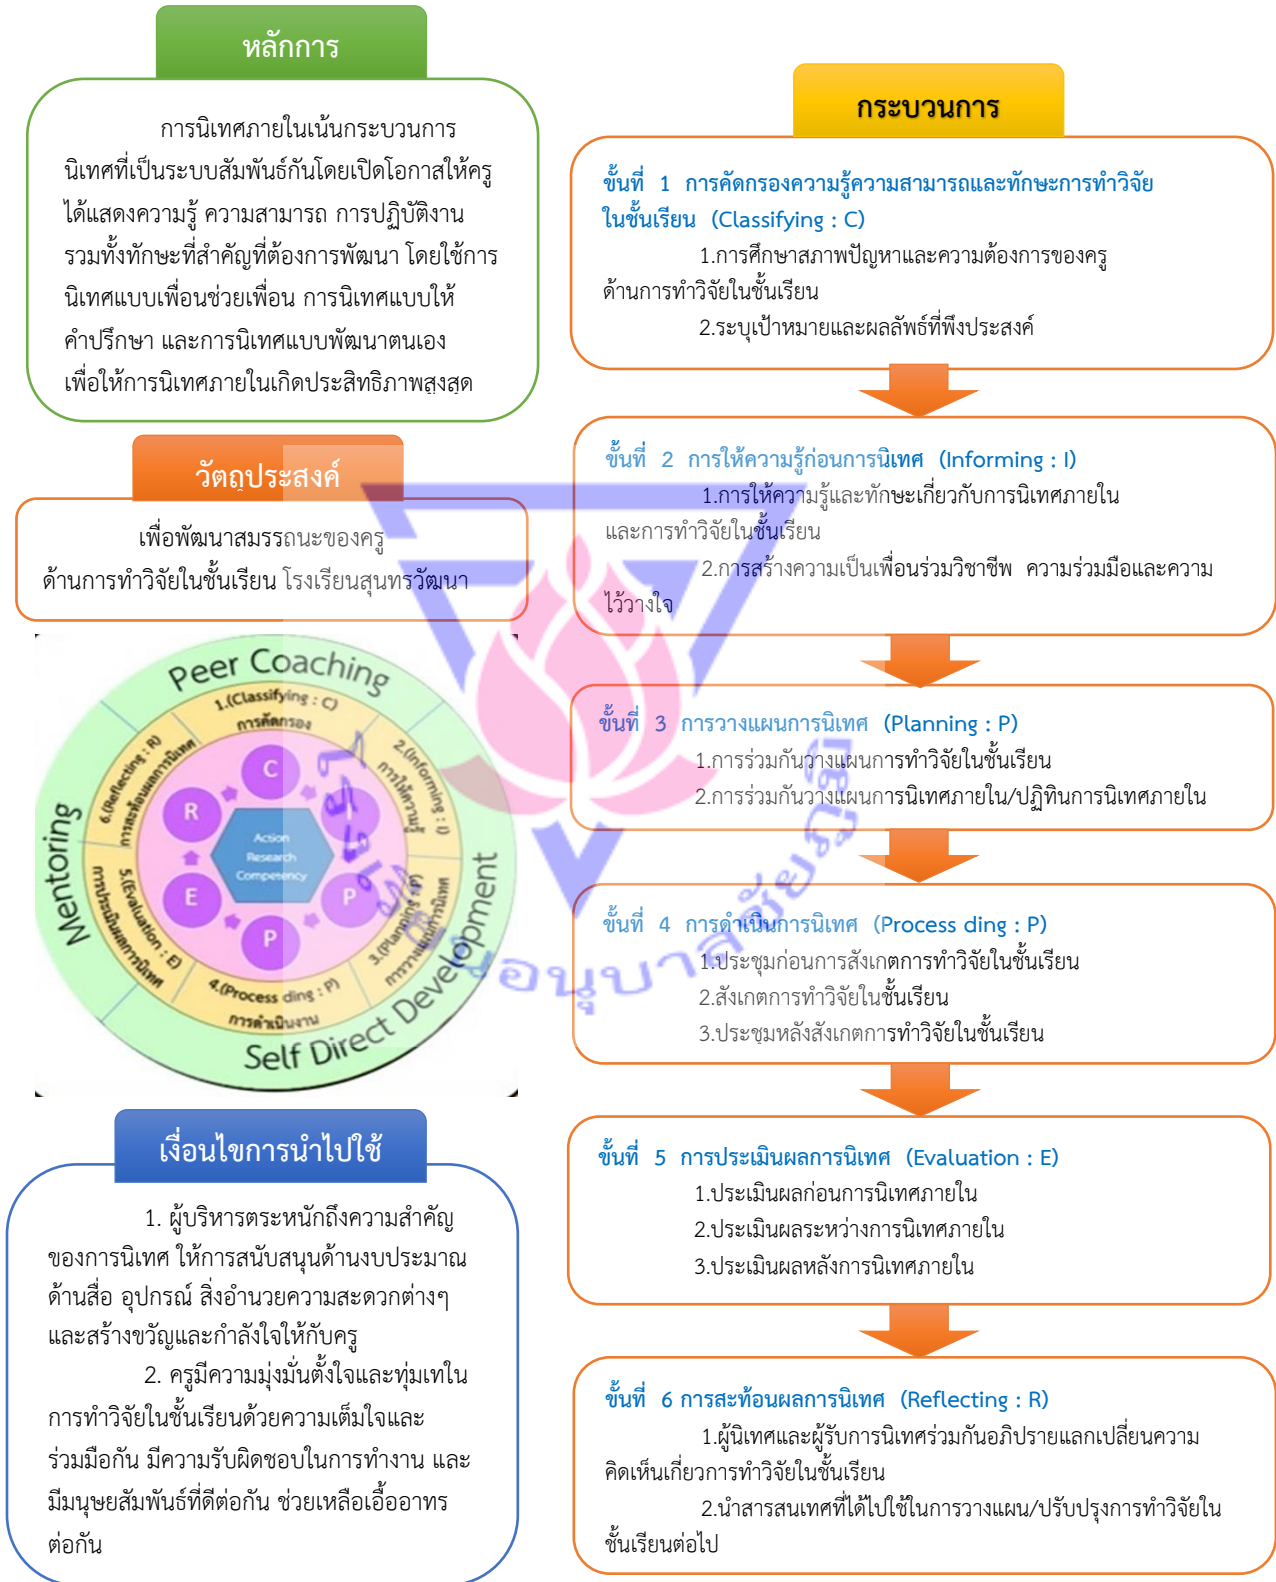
หลักการ

การนิเทศภายในเน้นกระบวนการนิเทศที่เป็นระบบสัมพันธ์กันโดยเปิดโอกาสให้ครูได้แสดงความรู้ ความสามารถ การปฏิบัติงาน รวมทั้งทักษะที่สำคัญที่ต้องการพัฒนา โดยใช้การนิเทศแบบเพื่อนช่วยเพื่อน การนิเทศแบบให้คำปรึกษา และการนิเทศแบบพัฒนาตนเอง เพื่อให้การนิเทศภายในเกิดประสิทธิภาพสูงสุด

วัตถุประสงค์

เพื่อพัฒนาสมรรถนะของครูด้านการทำวิจัยในชั้นเรียน โรงเรียนสุนทรวัฒนา

Peer Coaching
1.(Classifying : C) การคัดกรอง
2.(Informing : I) การให้ความรู้
3.(Planning : P) การวางแผนการนิเทศ
4.(Process ding : P) การดำเนินงาน
5.(Evaluation : E) การประเมินผลการนิเทศ
6.(Reflecting : R) การสะท้อนผลการนิเทศ
C
I
P
P
E
R
Action Research Competency
Mentoring
Self Direct Development

เงื่อนไขการนำไปใช้

1. ผู้บริหารตระหนักถึงความสำคัญของการนิเทศ ให้การสนับสนุนด้านงบประมาณ ด้านสื่อ อุปกรณ์ สิ่งอำนวยความสะดวกต่างๆ และสร้างขวัญและกำลังใจให้กับครู

2. ครูมีความมุ่งมั่นตั้งใจและทุ่มเทในการทำวิจัยในชั้นเรียนด้วยความเต็มใจและร่วมมือกัน มีความรับผิดชอบในการทำงาน และมีมนุษยสัมพันธ์ที่ดีต่อกัน ช่วยเหลือเอื้ออาทรต่อกัน

กระบวนการ

ขั้นที่ 1 การคัดกรองความรู้ความสามารถและทักษะการทำวิจัยในชั้นเรียน (Classifying : C)
1.การศึกษาสภาพปัญหาและความต้องการของครูด้านการทำวิจัยในชั้นเรียน
2.ระบุเป้าหมายและผลลัพธ์ที่พึงประสงค์

ขั้นที่ 2 การให้ความรู้ก่อนการนิเทศ (Informing : I)
1.การให้ความรู้และทักษะเกี่ยวกับการนิเทศภายในและการทำวิจัยในชั้นเรียน
2.การสร้างความเป็นเพื่อนร่วมวิชาชีพ ความร่วมมือและความไว้วางใจ

ขั้นที่ 3 การวางแผนการนิเทศ (Planning : P)
1.การร่วมกันวางแผนการทำวิจัยในชั้นเรียน
2.การร่วมกันวางแผนการนิเทศภายใน/ปฏิทินการนิเทศภายใน

ขั้นที่ 4 การดำเนินการนิเทศ (Process ding : P)
1.ประชุมก่อนการสังเกตการทำวิจัยในชั้นเรียน
2.สังเกตการทำวิจัยในชั้นเรียน
3.ประชุมหลังสังเกตการทำวิจัยในชั้นเรียน

ขั้นที่ 5 การประเมินผลการนิเทศ (Evaluation : E)
1.ประเมินผลก่อนการนิเทศภายใน
2.ประเมินผลระหว่างการนิเทศภายใน
3.ประเมินผลหลังการนิเทศภายใน

ขั้นที่ 6 การสะท้อนผลการนิเทศ (Reflecting : R)
1.ผู้นิเทศและผู้รับการนิเทศร่วมกันอภิปรายแลกเปลี่ยนความคิดเห็นเกี่ยวการทำวิจัยในชั้นเรียน
2.นำสารสนเทศที่ได้ไปใช้ในการวางแผน/ปรับปรุงการทำวิจัยในชั้นเรียนต่อไป

อนุบาลสัยฎ